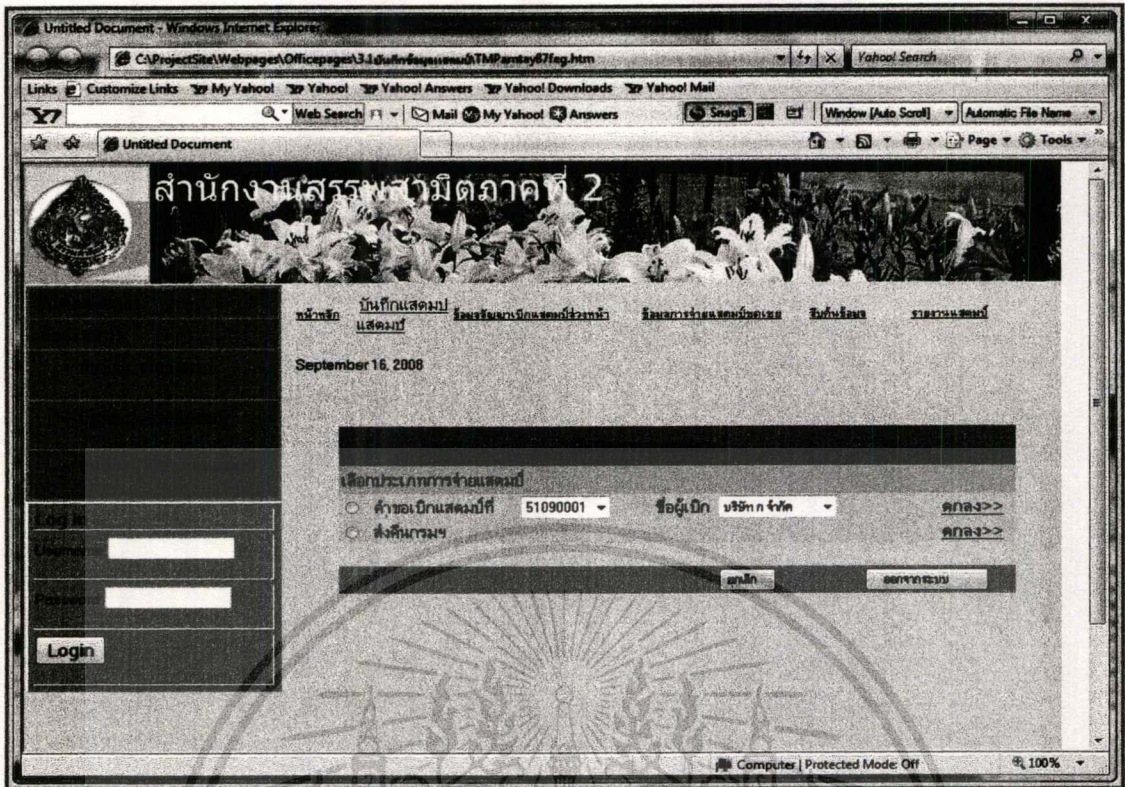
Untitled Document - Windows Internet Explorer

C:\ProjectSite\Webpages\Officepages\3.1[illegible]\TMPamtay67feg.htm

Yahoo! Search

Links Customize Links My Yahoo! Yahoo! Yahoo! Answers Yahoo! Downloads Yahoo! Mail

Web Search Mail My Yahoo! Answers Snagit Window [Auto Scroll] Automatic File Name

Untitled Document

Page Tools

สำนักงานสรรพสามิตภาคที่ 2

หน้าหลัก บันทึกแสตมป์แสตมป์ ข้อมูลเบิกแสตมป์ล่วงหน้า ข้อมูลการจ่ายแสตมป์ชดเชย สืบค้นข้อมูล รายงานแสตมป์

September 16, 2008

เลือกประเภทการจ่ายแสตมป์

คำขอเบิกแสตมป์ที่ 51090001 ชื่อผู้เบิก บริษัท ก จำกัด ตกลง>>

ส่งคืนกรมฯ ตกลง>>

ยกเลิก ออกจากระบบ

Log in

Username

Password

Login

Computer | Protected Mode: Off 100%